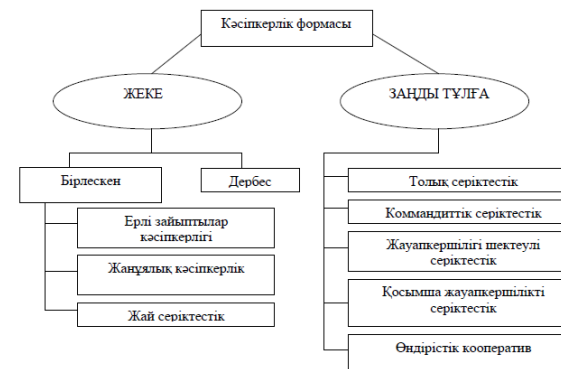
Кәсіпкерлік формасы

ЖЕКЕ

ЗАҢДЫ ТҰЛҒА

Бірлескен

Дербес

Ерлі зайыптылар кәсіпкерлігі

Жанұялық кәсіпкерлік

Жай серіктестік

Толық серіктестік

Коммандиттік серіктестік

Жауапкершілігі шектеулі серіктестік

Қосымша жауапкершілікті серіктестік

Өндірістік кооператив